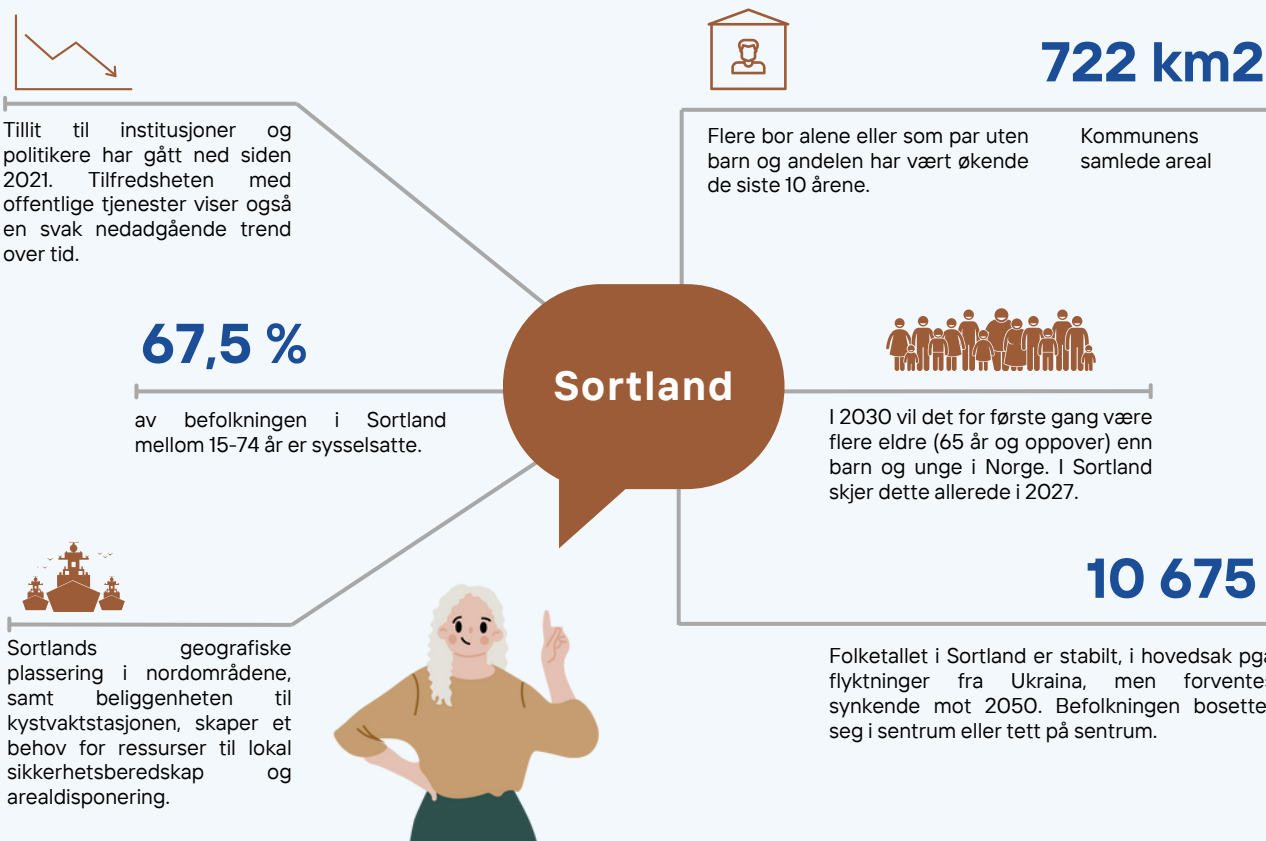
Tillit til institusjoner og politikere har gått ned siden 2021. Tilfredsheten med offentlige tjenester viser også en svak nedadgående trend over tid.

722 km2

Flere bor alene eller som par uten barn og andelen har vært økende de siste 10 årene.

Kommunens samlede areal

67,5 %

av befolkningen i Sortland mellom 15-74 år er sysselsatte.

Sortland

I 2030 vil det for første gang være flere eldre (65 år og oppover) enn barn og unge i Norge. I Sortland skjer dette allerede i 2027.

10 675

Sortlands geografiske plassering i nordområdene, samt beliggenheten til kystvaktstasjonen, skaper et behov for ressurser til lokal sikkerhetsberedskap og arealdisponering.

Folketallet i Sortland er stabilt, i hovedsak pga flyktninger fra Ukraina, men forventes synkende mot 2050. Befolkningen bosetter seg i sentrum eller tett på sentrum.